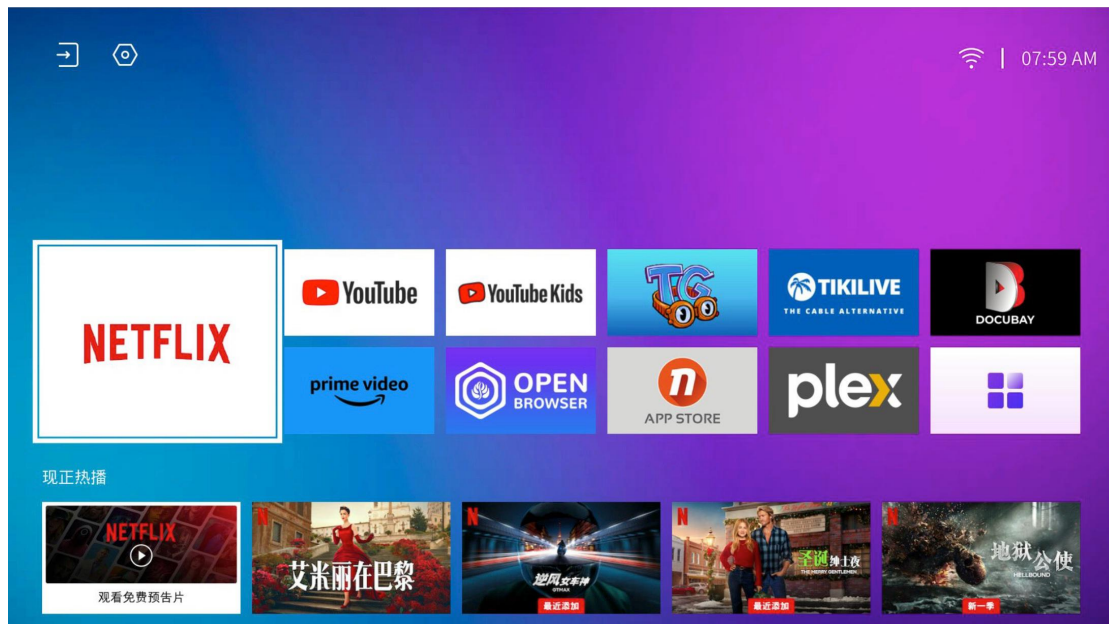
07:59 AM

NETFLIX

YouTube

YouTube Kids

TG

TIKILIVE
THE CABLE ALTERNATIVE

DOCUBAY

prime video

OPEN BROWSER

n
APP STORE

plex

现正热播

NETFLIX
观看免费预告片

艾米丽在巴黎

逆风女车神
OTHAX
最近添加

圣诞绅士夜
THE MERRY GENTLEMEN
最近添加

地狱公使
HELLBOUND
新一季